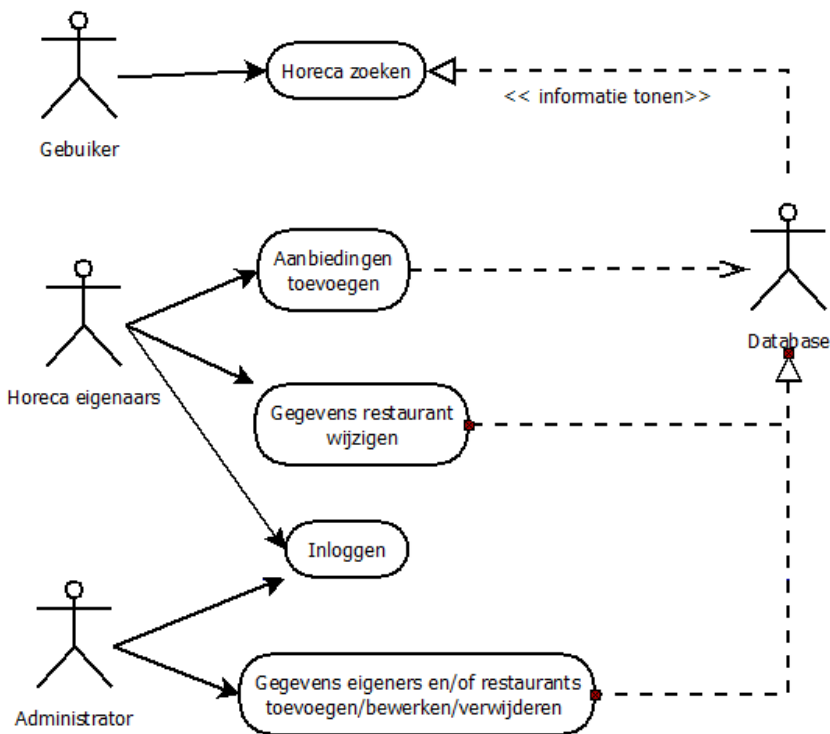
Gebuiker

Horeca zoeken

<< informatie tonen>>

Horeca eigenaars

Aanbiedingen toevoegen

Database

Gegevens restaurant wijzigen

Inloggen

Administrator

Gegevens eigeners en/of restaurants toevoegen/bewerken/verwijderen